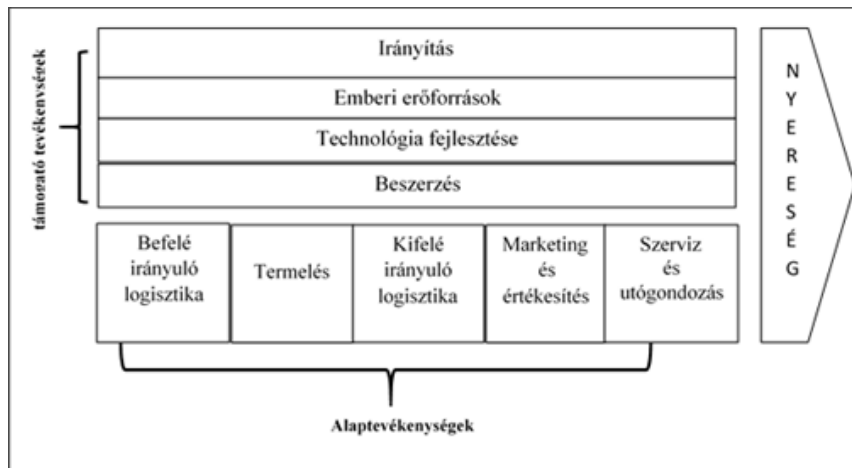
támogató tevékenységek

Irányítás

Emberi erőforrások

Technológia fejlesztése

Beszerzés

| Befelé irányuló logisztika | Termelés | Kifelé irányuló logisztika | Marketing és értékesítés | Szerviz és utógondozás |
|---|---|---|---|---|

NYERESÉG

Alaptevékenységek